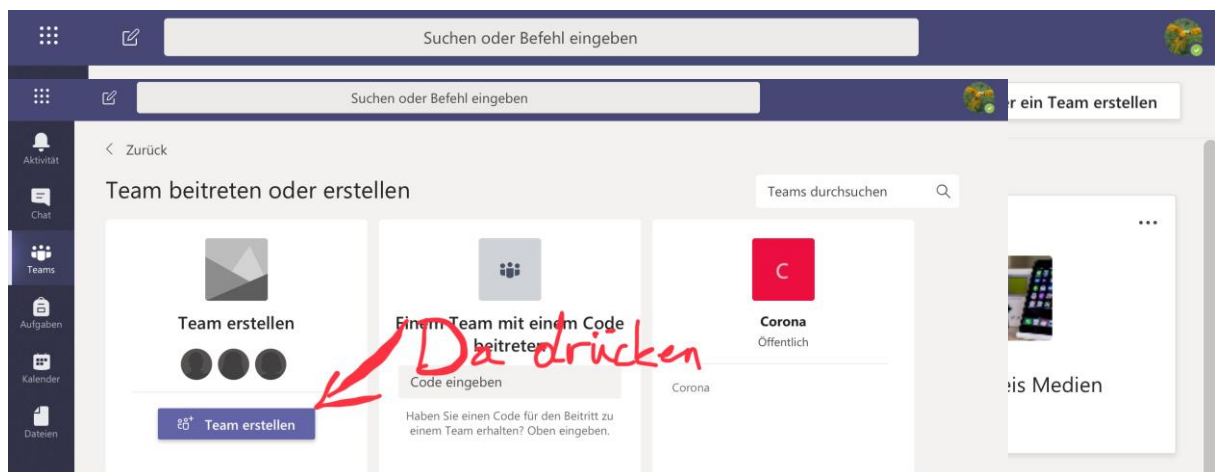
Suchen oder Befehl eingeben

Suchen oder Befehl eingeben

r ein Team erstellen

Aktivität

Chat

Teams

Aufgaben

Kalender

Dateien

< Zurück

Team beitreten oder erstellen

Teams durchsuchen

Team erstellen

Team erstellen

Einem Team mit einem Code beitreten

Code eingeben

Haben Sie einen Code für den Beitritt zu einem Team erhalten? Oben eingeben.

C

Corona

Öffentlich

Corona

...

eis Medien

Da drücken